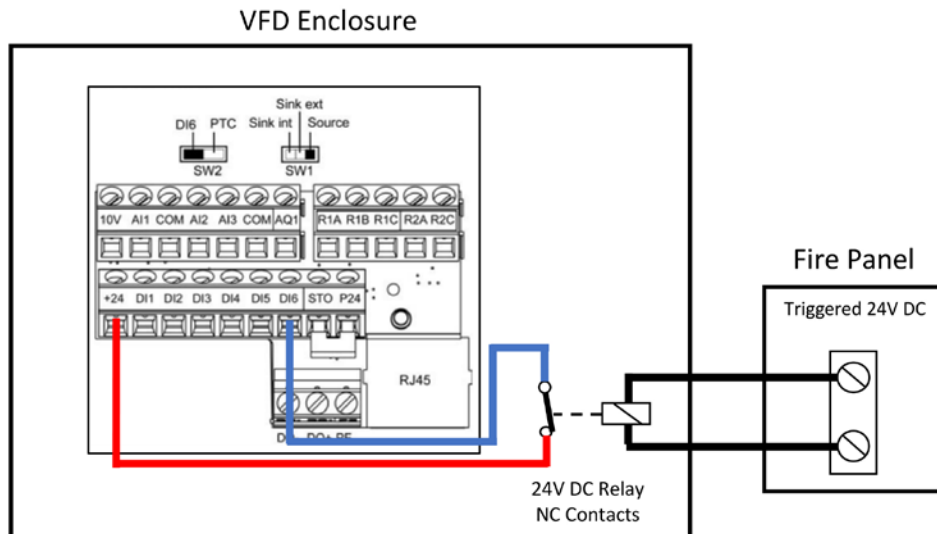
VFD Enclosure

Sink ext
DI6 PTC Sink int Source
SW2 SW1

10V AI1 COM AI2 AI3 COM AQ1 R1A R1B R1C R2A R2C

+24 DI1 DI2 DI3 DI4 DI5 DI6 STO P24

RJ45

D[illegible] DO+ PE

Fire Panel

Triggered 24V DC

24V DC Relay
NC Contacts